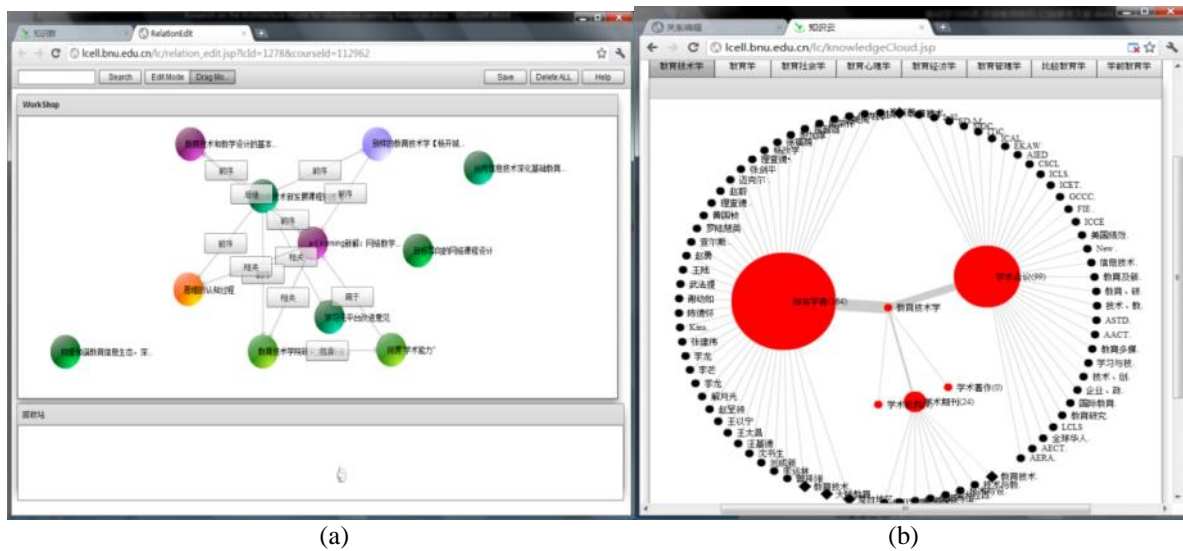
知识群 | RelationEdit

lcell.bnu.edu.cn/lc/relation_edit.jsp?lcId=1278&courseId=112962

Search | Edit Mode | Drag Mo... | Save | Delete ALL | Help

WorkShop

前序 | 前序 | 前序 | 前序 | 前序 | 相关 | 相关 | 相关 | 属于 | 包含

e-Learning新解：网络教学...

回收站

知识云

lcell.bnu.edu.cn/lc/knowledgeCloud.jsp

教育技术学 | 教育学 | 教育社会学 | 教育心理学 | 教育经济学 | 教育管理学 | 比较教育学 | 学前教育学

ICAL | EKAW | AIED | CSCL | ICLS | ICET | OCCC | FIE | ICCE | 美国国际 | New | 信息技术 | 教育及研 | 教育，研 | 技术，数 | ASTD | AACT | 教育多媒 | 学习与技 | 技术，创 | 企业，政 | 国际教育 | 教育研究 | LCLS | 全球华人 | AECT | AERA | 教育技术

理查德 | 张剑平 | 迈克尔 | 赵蔚 | 理查德 | 黄国桢 | 罗陆慧英 | 查尔斯 | 赵勇 | 王陆 | 武法提 | 谢幼如 | 陈德怀 | Kins | 张建伟 | 李龙 | 李芒 | 李龙 | 解月光 | 赵呈领 | 王以宁 | 王大昌 | 王基德 | 尤科生 | 刘晓琳 | 郭绍青 | 教育技术

学术学者(64) | 学术会议(99) | 教育技术学 | 学术著作(0) | 学术期刊(24)

(a)

(b)